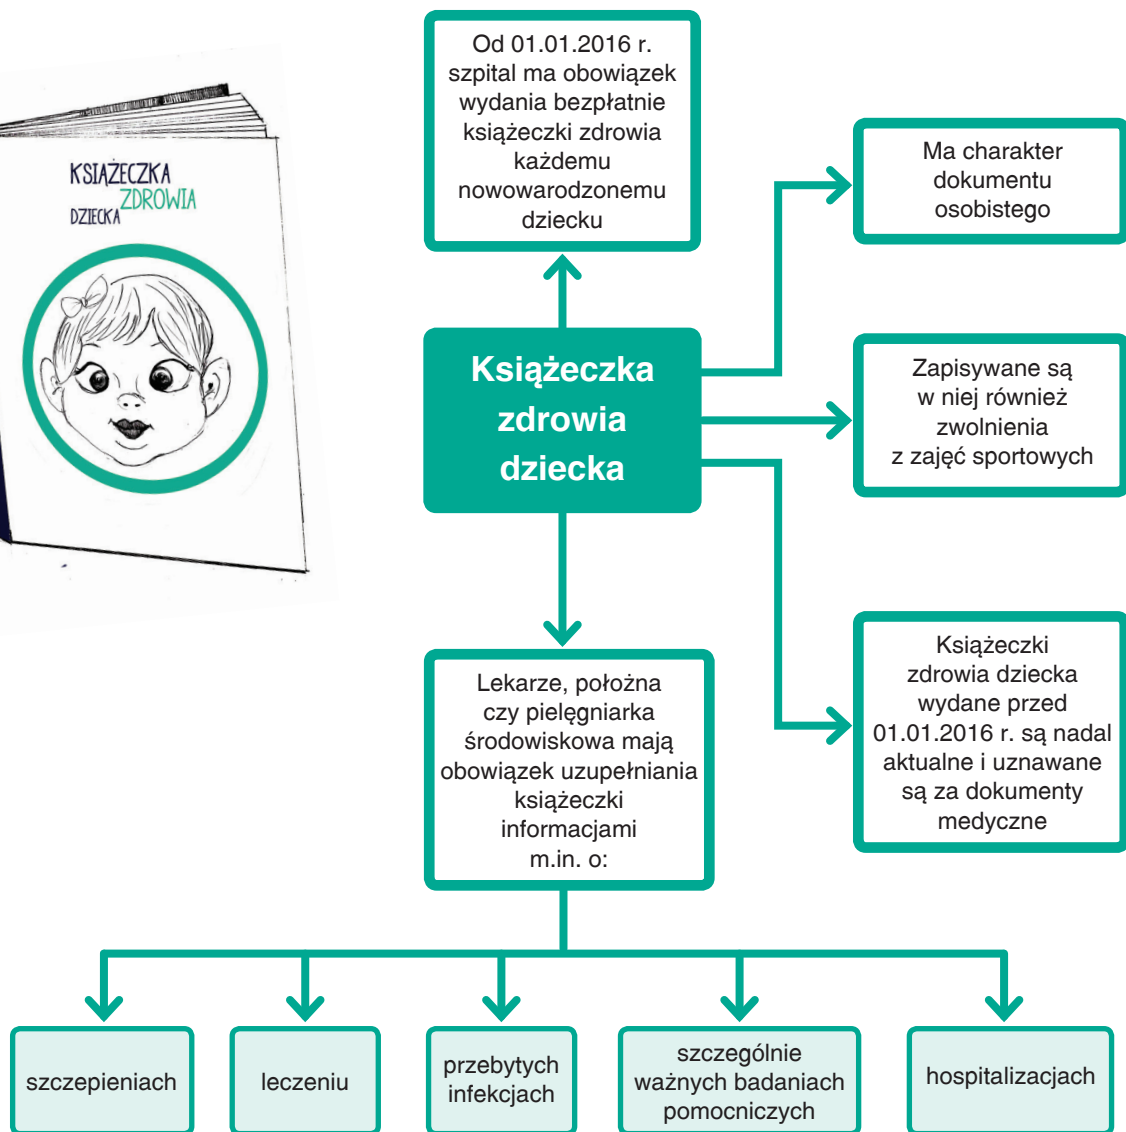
KSIĄŻECZKA ZDROWIA DZIECKA

Od 01.01.2016 r. szpital ma obowiązek wydania bezpłatnie książeczki zdrowia każdemu nowowarodzonemu dziecku

Ma charakter dokumentu osobistego

Książeczka zdrowia dziecka

Zapisywane są w niej również zwolnienia z zajęć sportowych

Książeczki zdrowia dziecka wydane przed 01.01.2016 r. są nadal aktualne i uznawane są za dokumenty medyczne

Lekarze, położna czy pielęgniarka środowiskowa mają obowiązek uzupełniania książeczki informacjami m.in. o:

szczepieniach

leczeniu

przebytych infekcjach

szczególnie ważnych badaniach pomocniczych

hospitalizacjach